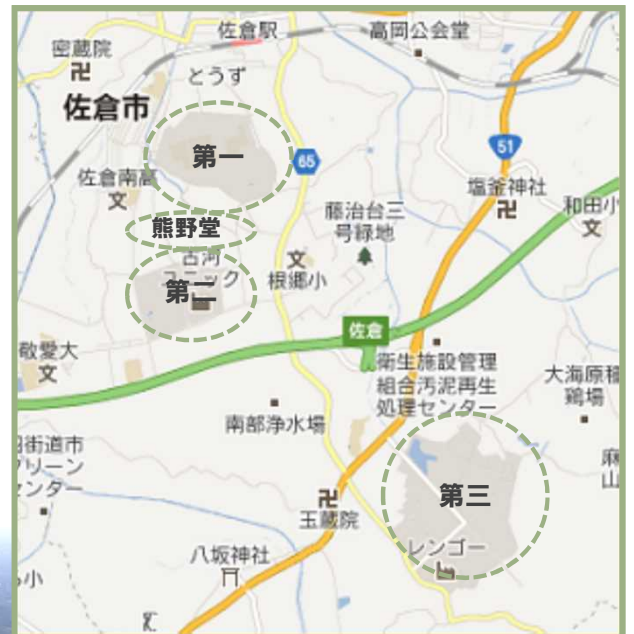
佐倉駅
高岡公会堂
密蔵院
とうず
佐倉市
第一
65
51
佐倉南高
塩釜神社
和田小
熊野堂
藤治台三号緑地
古河
ニック
第二
根郷小
佐倉
敬愛大
衛生施設管理組合汚泥再生処理センター
大海原稲鶏場
南部浄水場
街道市
リーン
ンター
第三
玉蔵院
レンゴー
八坂神社
小
麻
山